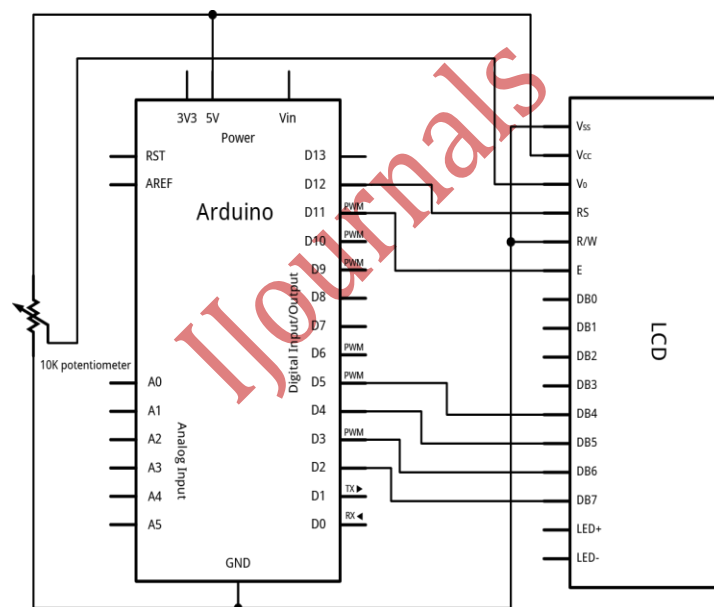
IJournals

3V3 5V Vin
Power

RST
AREF

Arduino

D13
D12
D11 PWM
D10 PWM
D9 PWM
D8
D7
D6 PWM
D5 PWM
D4
D3 PWM
D2
D1 TX
D0 RX

Digital Input/Output

10K potentiometer

A0
A1
A2
A3
A4
A5

Analog Input

GND

Vss
Vcc
Vo
RS
R/W
E
DB0
DB1
DB2
DB3
DB4
DB5
DB6
DB7
LED+
LED-

LCD